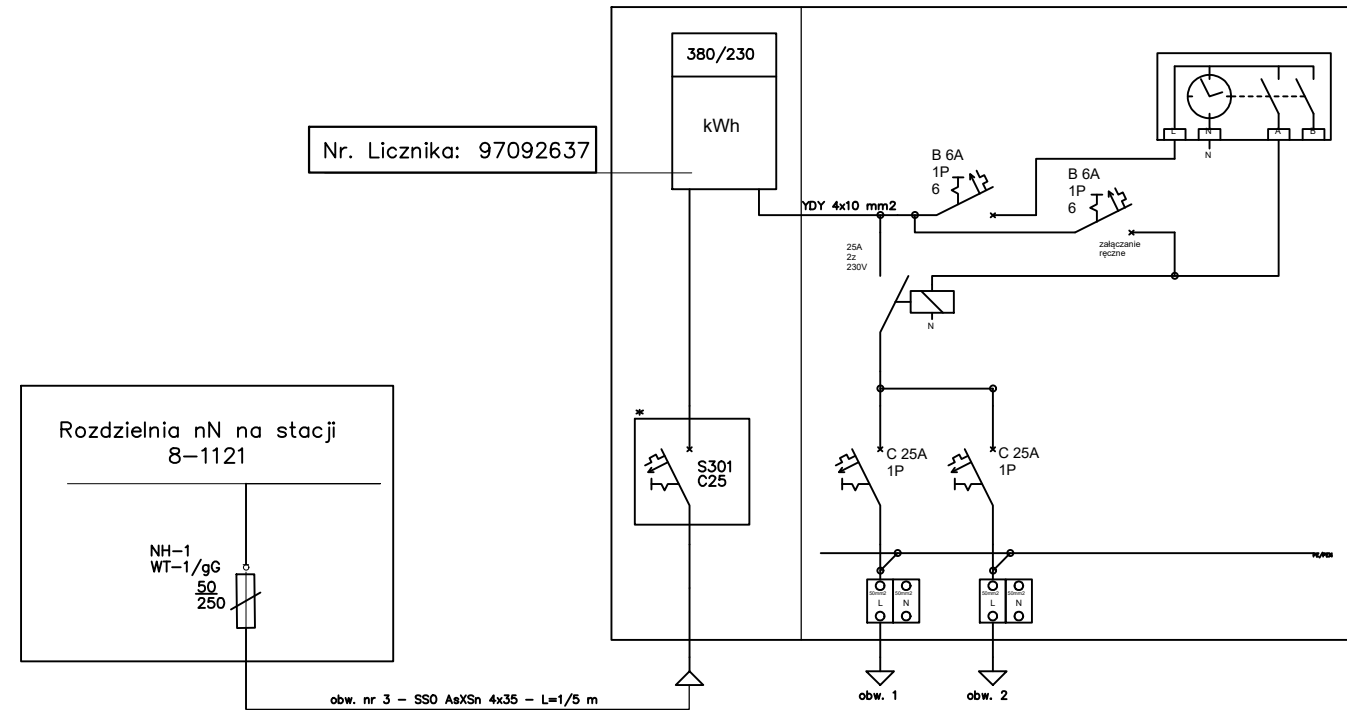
380/230

kWh

Nr. Licznika: 97092637

B 6A
1P
6

B 6A
1P
6

L N A B

N

YDY 4x10 mm2

25A
2z
230V

załączanie ręczne

N

Rozdzielnia nN na stacji
8–1121

NH–1
WT–1/gG
$\frac{50}{250}$

*

S301
C25

C 25A
1P

C 25A
1P

PE/PEN

50mm2 L
50mm2 N

50mm2 L
50mm2 N

obw. nr 3 – SSO AsXSn 4x35 – L=1/5 m

obw. 1

obw. 2